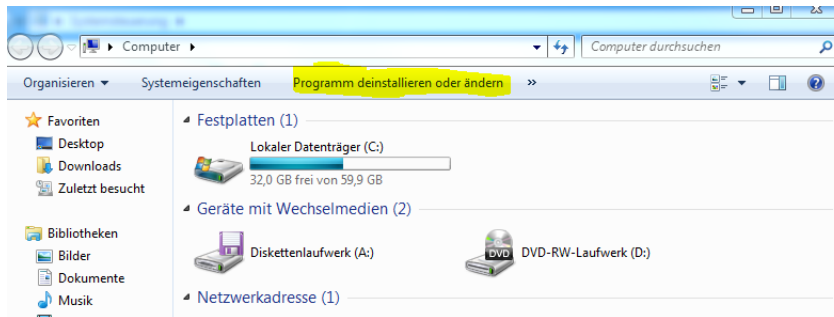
Computer ▸

Computer durchsuchen

Organisieren ▾ Systemeigenschaften Programm deinstallieren oder ändern »

Favoriten
Desktop
Downloads
Zuletzt besucht

Bibliotheken
Bilder
Dokumente
Musik

Festplatten (1)

Lokaler Datenträger (C:)
32,0 GB frei von 59,9 GB

Geräte mit Wechselmedien (2)

Diskettenlaufwerk (A:)

DVD

DVD-RW-Laufwerk (D:)

Netzwerkadresse (1)